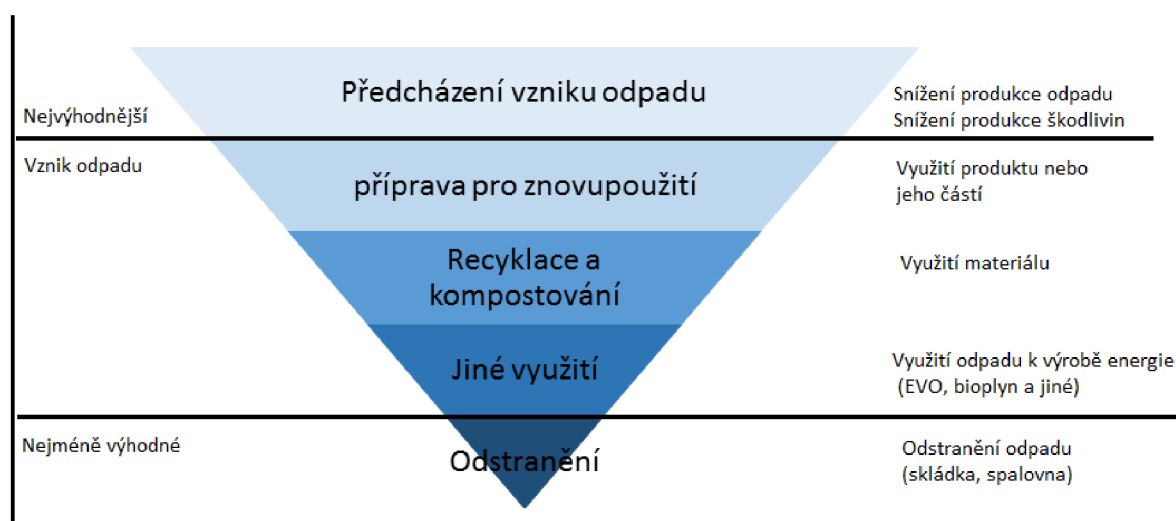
Předcházení vzniku odpadu

Nejvýhodnější

Snížení produkce odpadu
Snížení produkce škodlivin

Vznik odpadu

příprava pro znovupoužití

Využití produktu nebo jeho částí

Recyklace a kompostování

Využití materiálu

Jiné využití

Využití odpadu k výrobě energie (EVO, bioplyn a jiné)

Nejméně výhodné

Odstranění

Odstranění odpadu (skládka, spalovna)